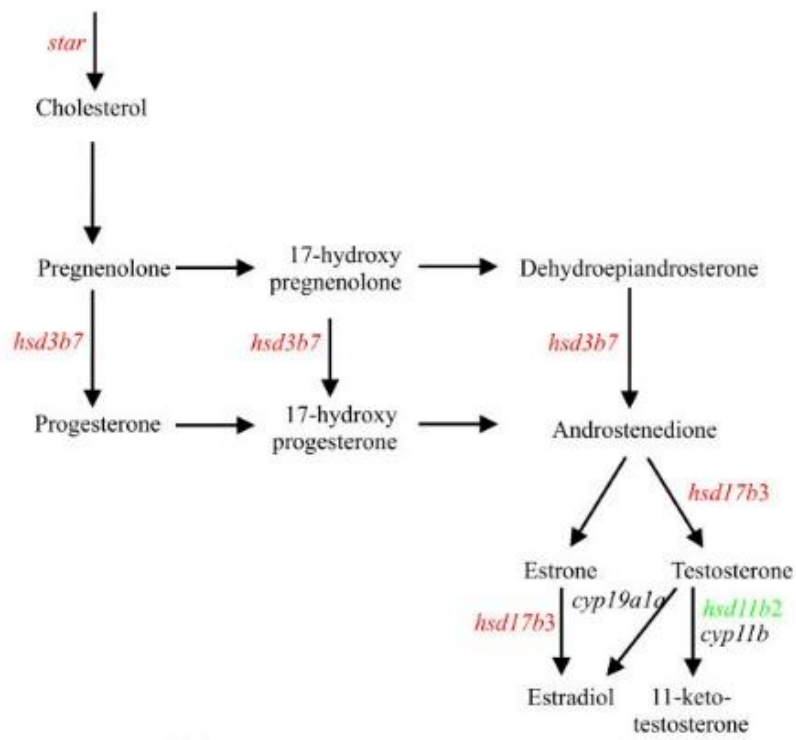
star

Cholesterol

Pregnenolone

17-hydroxy pregnenolone

Dehydroepiandrosterone

hsd3b7

hsd3b7

hsd3b7

Progesterone

17-hydroxy progesterone

Androstenedione

hsd17b3

Estrone

Testosterone

hsd17b3

cyp19a1a

hsd11b2

cyp11b

Estradiol

11-keto-testosterone